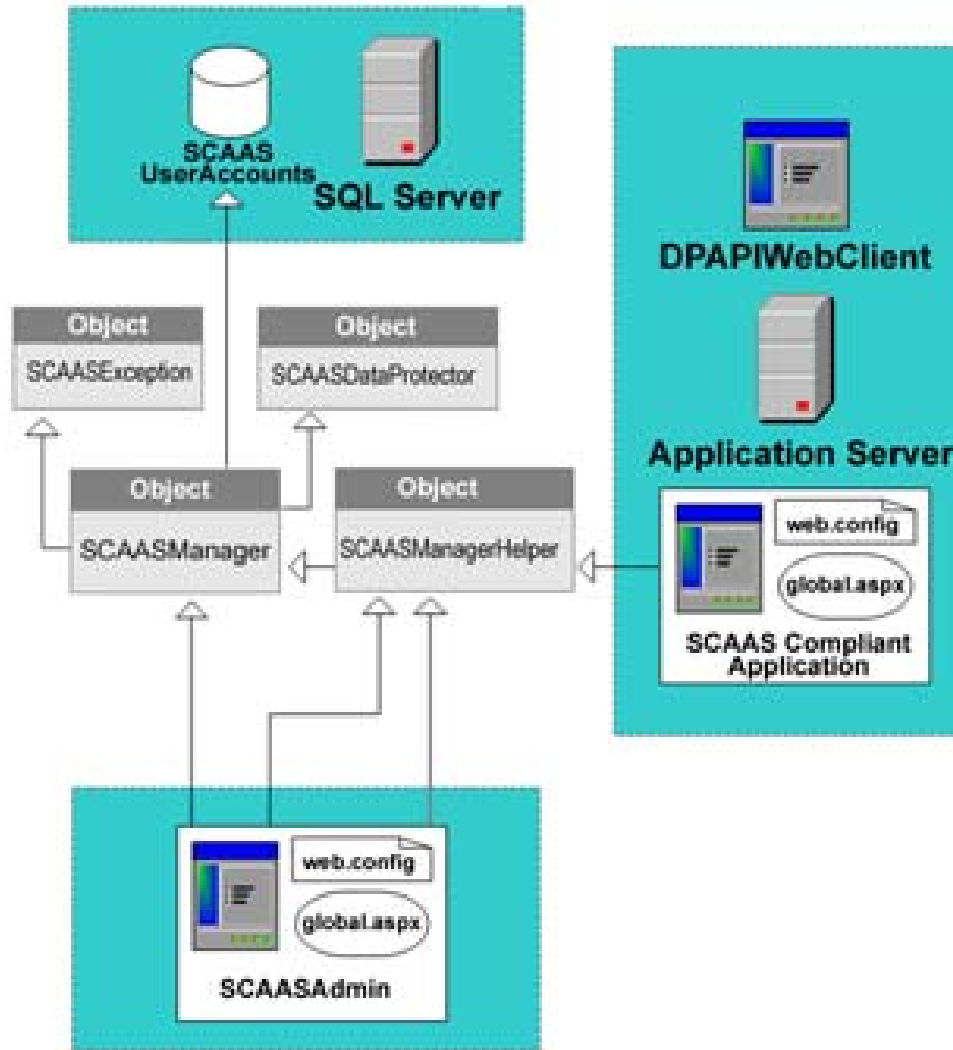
SCAAS UserAccounts
SQL Server

DPAPIWebClient

Application Server

Object
SCAASException

Object
SCAASDataProtector

Object
SCAASManager

Object
SCAASManagerHelper

web.config
global.aspx
SCAAS Compliant Application

web.config
global.aspx
SCAASAdmin